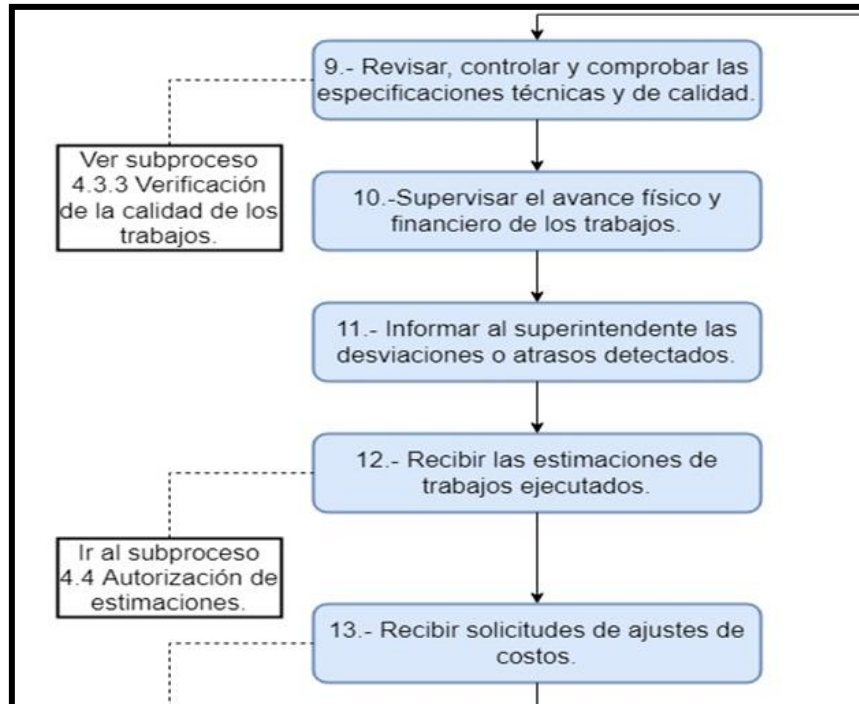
9.- Revisar, controlar y comprobar las especificaciones técnicas y de calidad.

Ver subproceso 4.3.3 Verificación de la calidad de los trabajos.

10.-Supervisar el avance físico y financiero de los trabajos.

11.- Informar al superintendente las desviaciones o atrasos detectados.

12.- Recibir las estimaciones de trabajos ejecutados.

Ir al subproceso 4.4 Autorización de estimaciones.

13.- Recibir solicitudes de ajustes de costos.